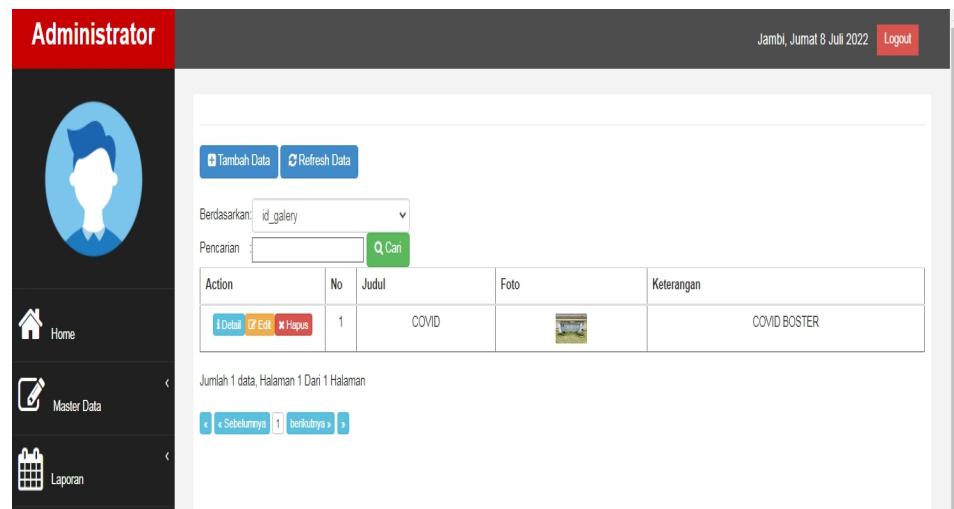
Administrator

Jambi, Jumat 8 Juli 2022 Logout

Home

Master Data

Laporan

Tambah Data Refresh Data

Berdasarkan: id_galery

Pencarian : Cari

| Action | No | Judul | Foto | Keterangan |
|---|---|---|---|---|
| Detail Edit Hapus | 1 | COVID | | COVID BOSTER |

Jumlah 1 data, Halaman 1 Dari 1 Halaman

« « Sebelumnya 1 berikutnya » »